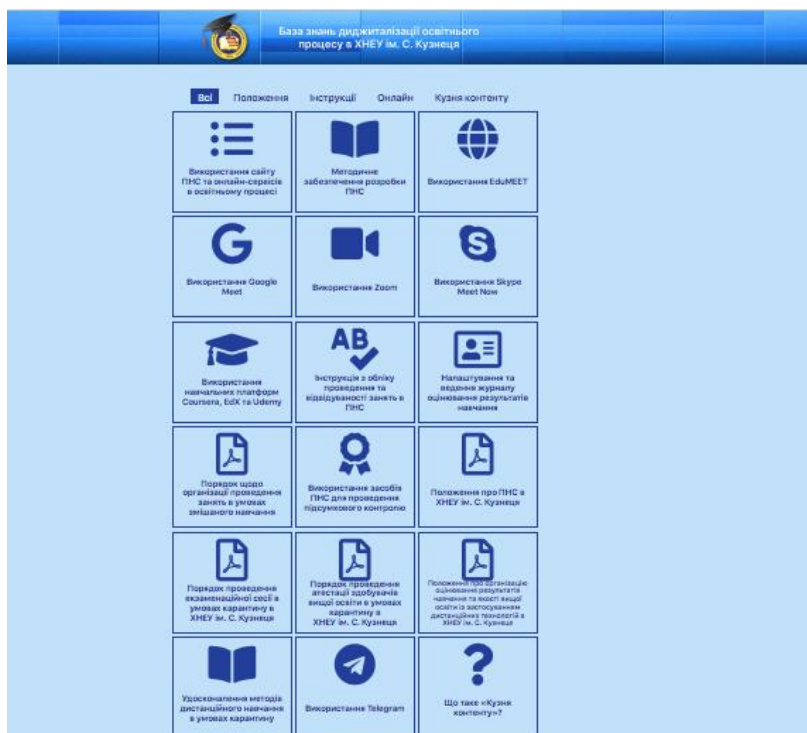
База знань диджиталізації освітнього процесу в ХНЕУ ім. С. Кузнеця

Всі Положення Інструкції Онлайн Кузня контенту

Використання сайту ПНС та онлайн-сервісів в освітньому процесі

Методичне забезпечення розробки ПНС

Використання EduMEET

Використання Google Meet

Використання Zoom

Використання Skype Meet Now

AB

Використання навчальних платформ Coursera, EdX та Udemy

Інструкція з обліку проведення та відвідуваності занять в ПНС

Налаштування та ведення журналу оцінювання результатів навчання

Порядок щодо організації проведення занять в умовах змішаного навчання

Використання засобів ПНС для проведення підсумкового контролю

Положення про ПНС в ХНЕУ ім. С. Кузнеця

Порядок проведення екзаменаційної сесії в умовах карантину в ХНЕУ ім. С. Кузнеця

Порядок проведення атестації здобувачів вищої освіти в умовах карантину в ХНЕУ ім. С. Кузнеця

Положення про організацію оцінювання результатів навчання та якості вищої освіти із застосуванням дистанційних технологій в ХНЕУ ім. С. Кузнеця

Удосконалення методів дистанційного навчання в умовах карантину

Використання Telegram

Що таке «Кузня контенту»?